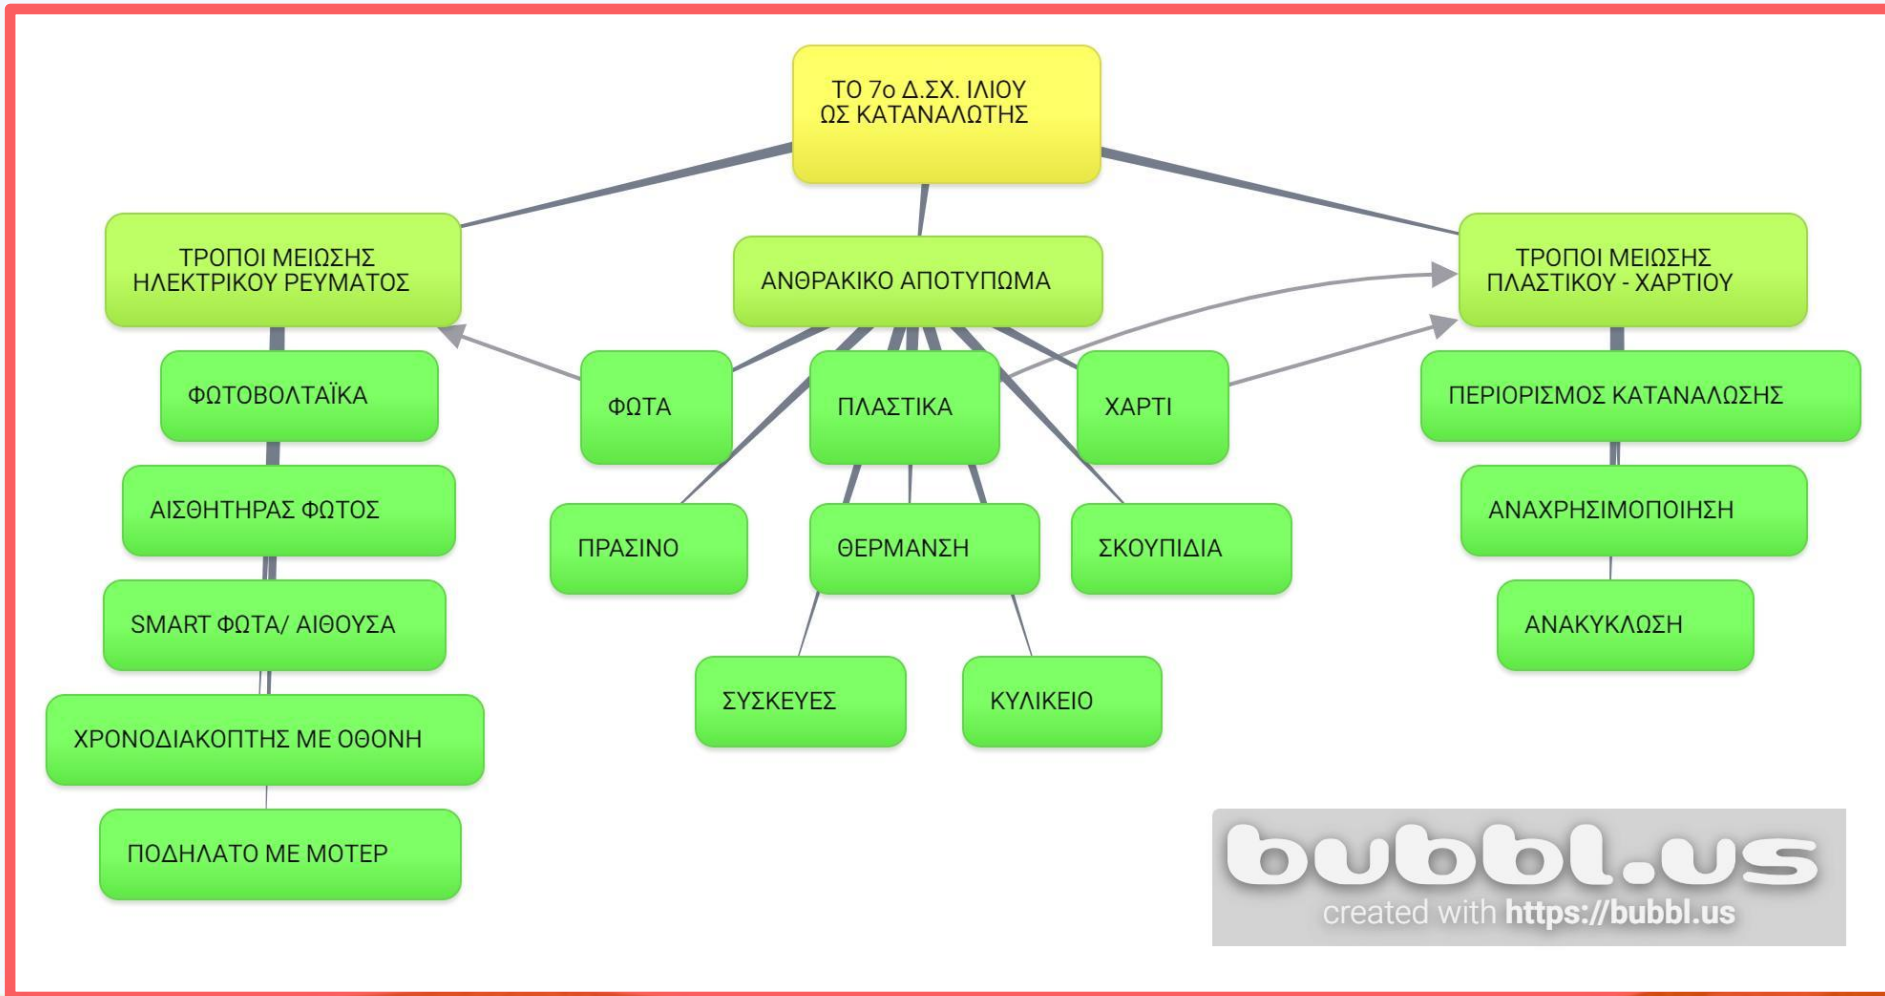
ΤΟ 7ο Δ.ΣΧ. ΙΛΙΟΥ
ΩΣ ΚΑΤΑΝΑΛΩΤΗΣ

ΤΡΟΠΟΙ ΜΕΙΩΣΗΣ ΗΛΕΚΤΡΙΚΟΥ ΡΕΥΜΑΤΟΣ

ΦΩΤΟΒΟΛΤΑΪΚΑ

ΑΙΣΘΗΤΗΡΑΣ ΦΩΤΟΣ

SMART ΦΩΤΑ/ ΑΙΘΟΥΣΑ

ΧΡΟΝΟΔΙΑΚΟΠΤΗΣ ΜΕ ΟΘΟΝΗ

ΠΟΔΗΛΑΤΟ ΜΕ ΜΟΤΕΡ

ΑΝΘΡΑΚΙΚΟ ΑΠΟΤΥΠΩΜΑ

ΦΩΤΑ

ΠΛΑΣΤΙΚΑ

ΧΑΡΤΙ

ΠΡΑΣΙΝΟ

ΘΕΡΜΑΝΣΗ

ΣΚΟΥΠΙΔΙΑ

ΣΥΣΚΕΥΕΣ

ΚΥΛΙΚΕΙΟ

ΤΡΟΠΟΙ ΜΕΙΩΣΗΣ ΠΛΑΣΤΙΚΟΥ - ΧΑΡΤΙΟΥ

ΠΕΡΙΟΡΙΣΜΟΣ ΚΑΤΑΝΑΛΩΣΗΣ

ΑΝΑΧΡΗΣΙΜΟΠΟΙΗΣΗ

ΑΝΑΚΥΚΛΩΣΗ

bubbl.us
created with https://bubbl.us